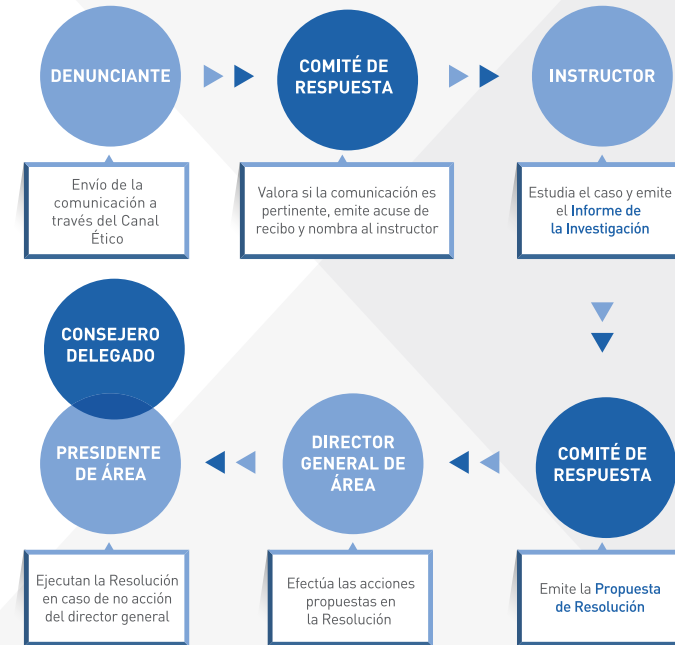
DENUNCIANTE

Envío de la comunicación a través del Canal Ético

COMITÉ DE RESPUESTA

Valora si la comunicación es pertinente, emite acuse de recibo y nombra al instructor

INSTRUCTOR

Estudia el caso y emite el Informe de la Investigación

COMITÉ DE RESPUESTA

Emite la Propuesta de Resolución

DIRECTOR GENERAL DE ÁREA

Efectúa las acciones propuestas en la Resolución

CONSEJERO DELEGADO

PRESIDENTE DE ÁREA

Ejecutan la Resolución en caso de no acción del director general